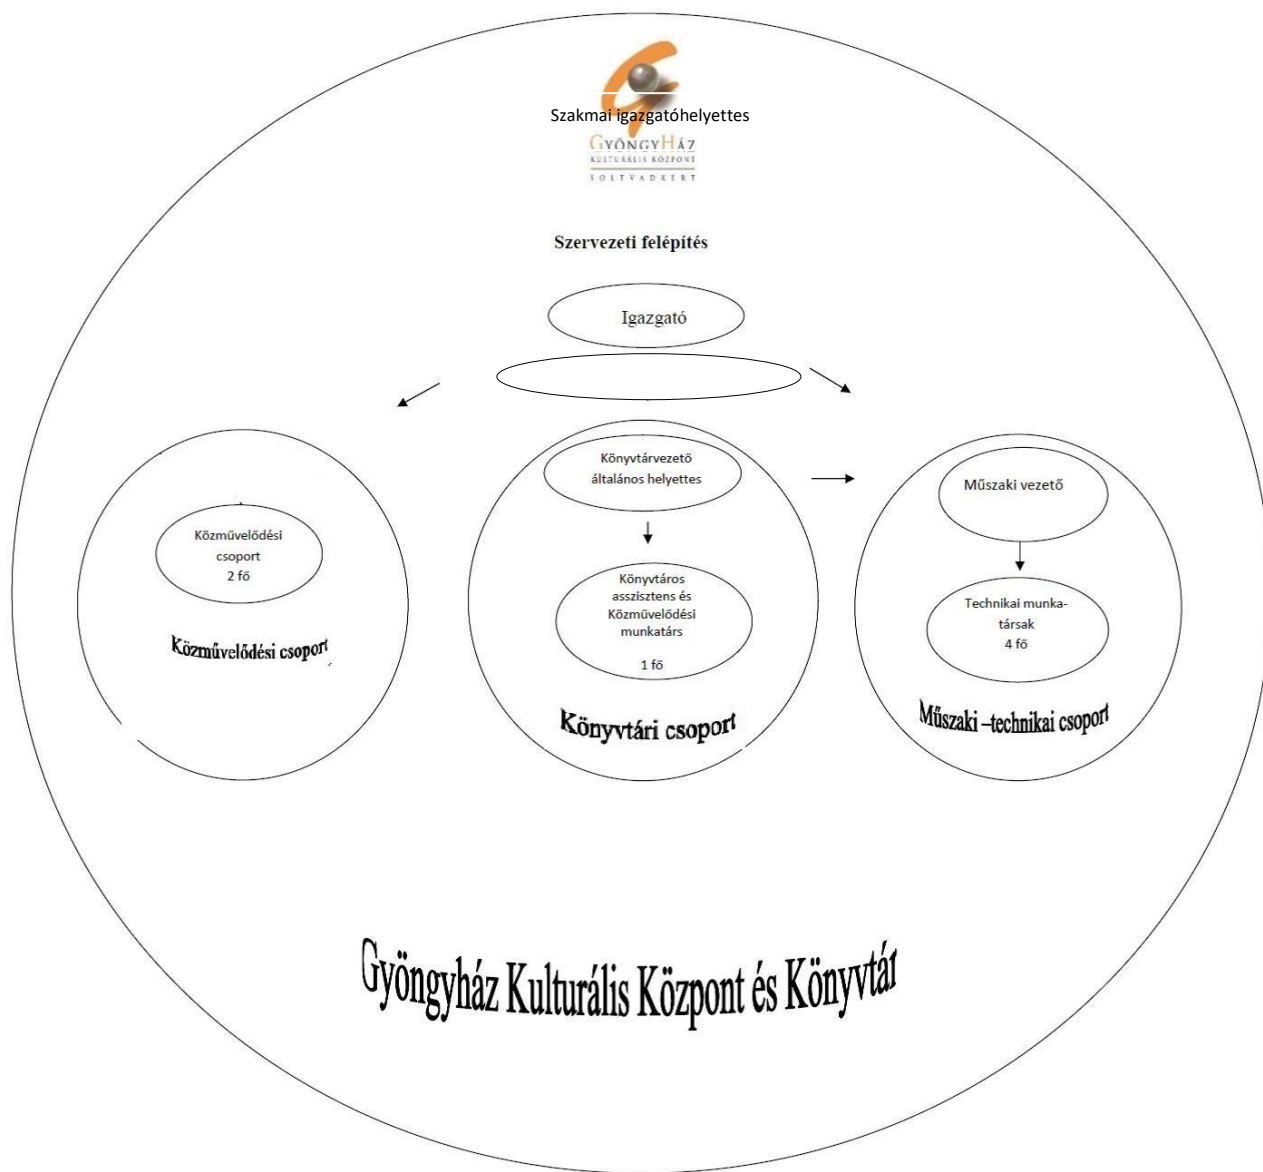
Szakmai igazgatóhelyettes

GYÖNGYHÁZ
KULTURÁLIS KÖZPONT
SOLTVADKERT

Szervezeti felépítés

Igazgató

Közművelődési csoport 2 fő

Közművelődési csoport

Könyvtárvezető általános helyettes

Könyvtáros asszisztens és Közművelődési munkatárs 1 fő

Könyvtári csoport

Műszaki vezető

Technikai munkatársak 4 fő

Műszaki –technikai csoport

Gyöngyház Kulturális Központ és Könyvtár